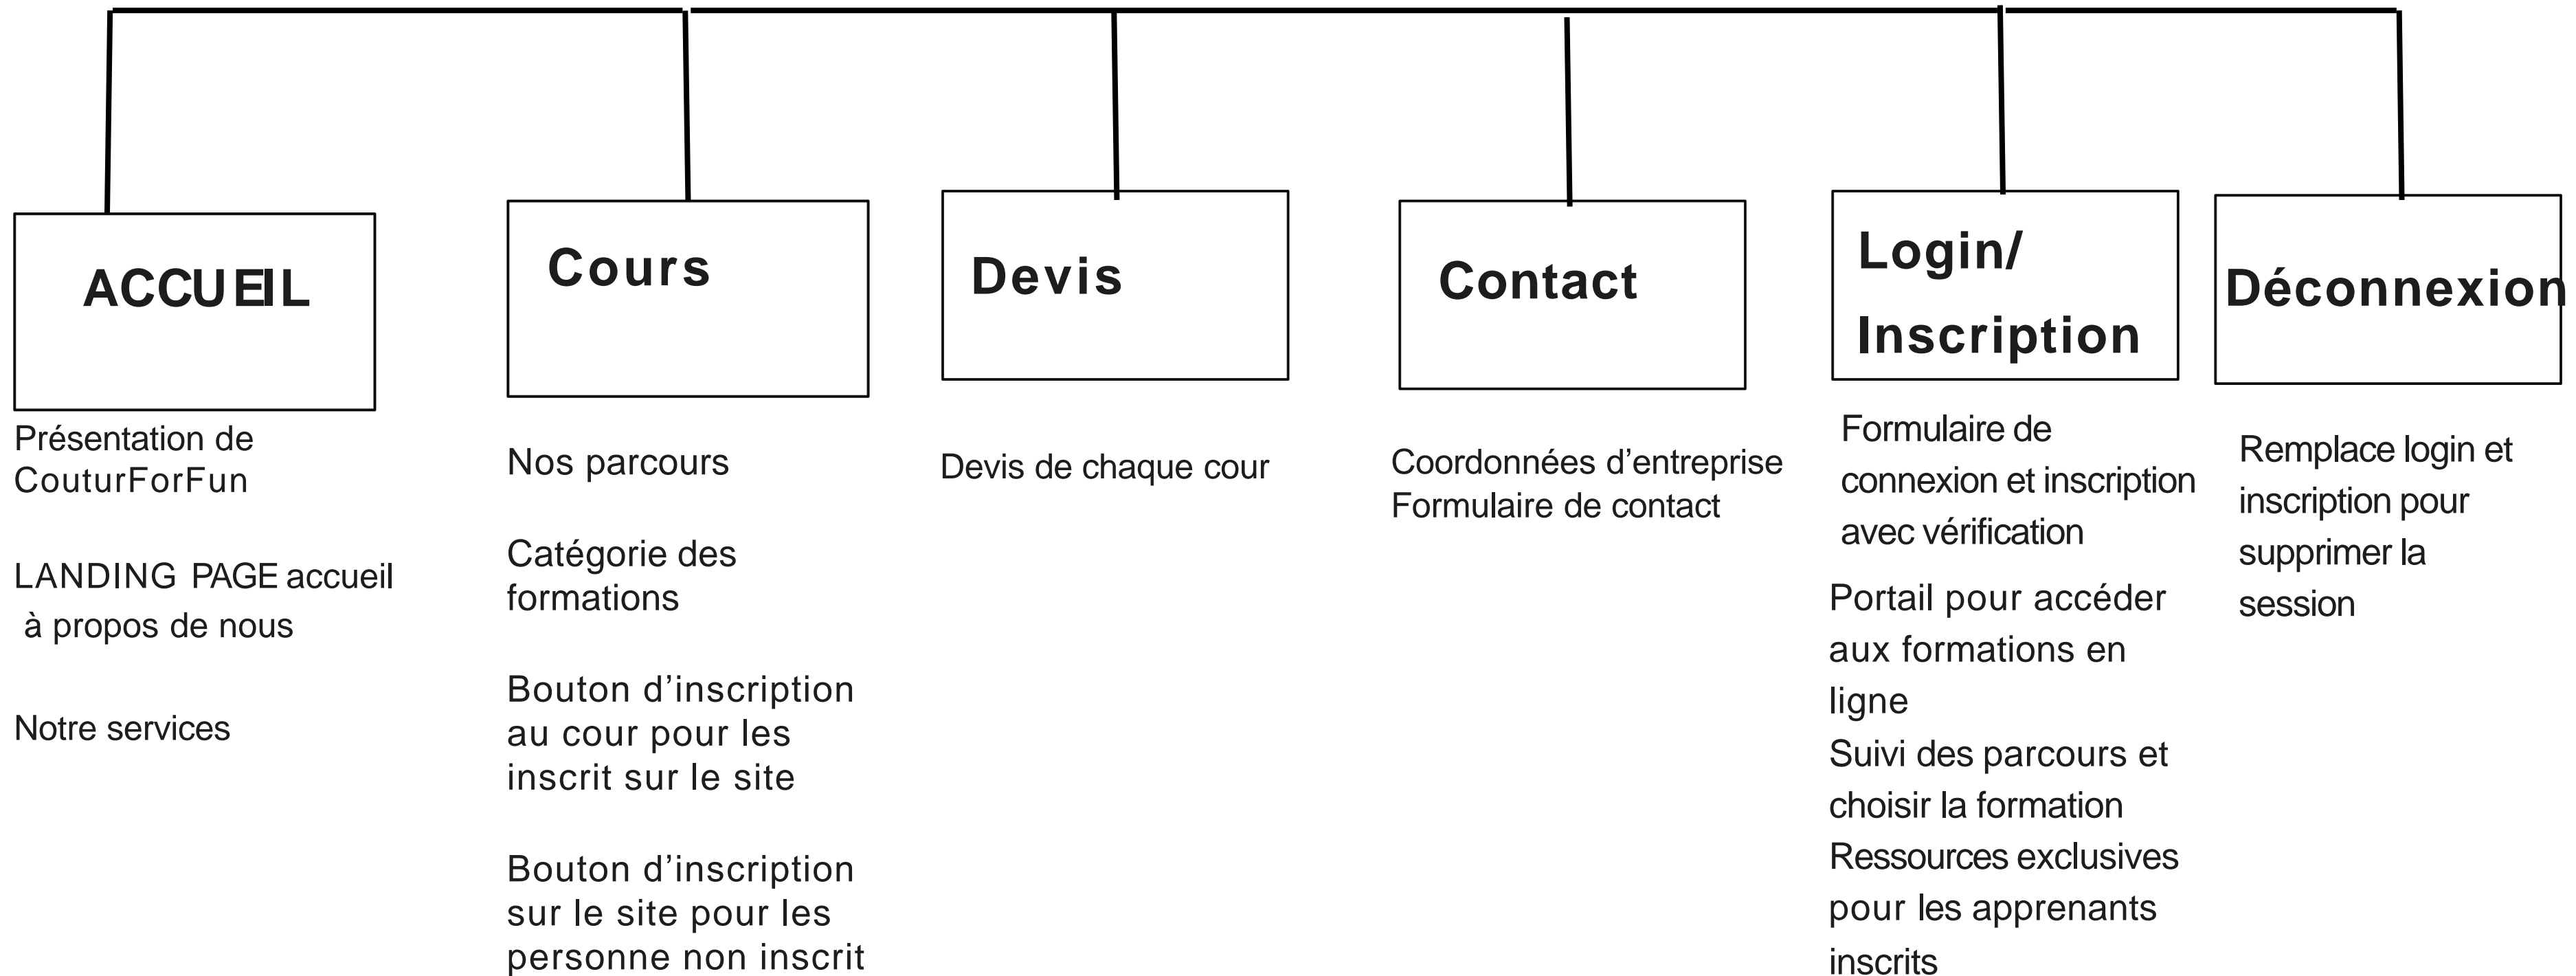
ACCUEIL

Présentation de CouturForFun

LANDING PAGE accueil à propos de nous

Notre services

Cours

Nos parcours

Catégorie des formations

Bouton d'inscription au cour pour les inscrit sur le site

Bouton d'inscription sur le site pour les personne non inscrit

Devis

Devis de chaque cour

Contact

Coordonnées d'entreprise
Formulaire de contact

Login/ Inscription

Formulaire de connexion et inscription avec vérification

Portail pour accéder aux formations en ligne
Suivi des parcours et choisir la formation
Ressources exclusives pour les apprenants inscrits

Déconnexion

Remplace login et inscription pour supprimer la session